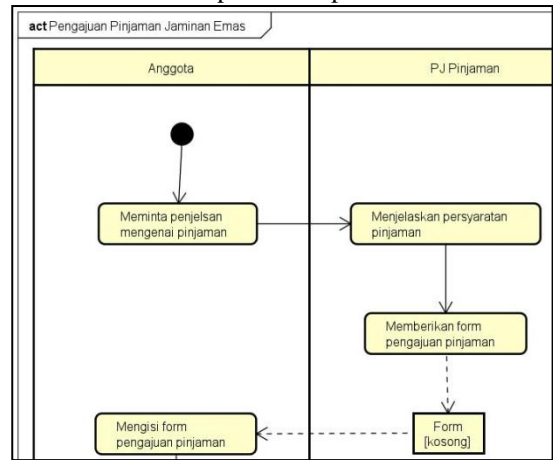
act Pengajuan Pinjaman Jaminan Emas

Anggota

PJ Pinjaman

Meminta penjelsan mengenai pinjaman

Menjelaskan persyaratan pinjaman

Memberikan form pengajuan pinjaman

Form [kosong]

Mengisi form pengajuan pinjaman